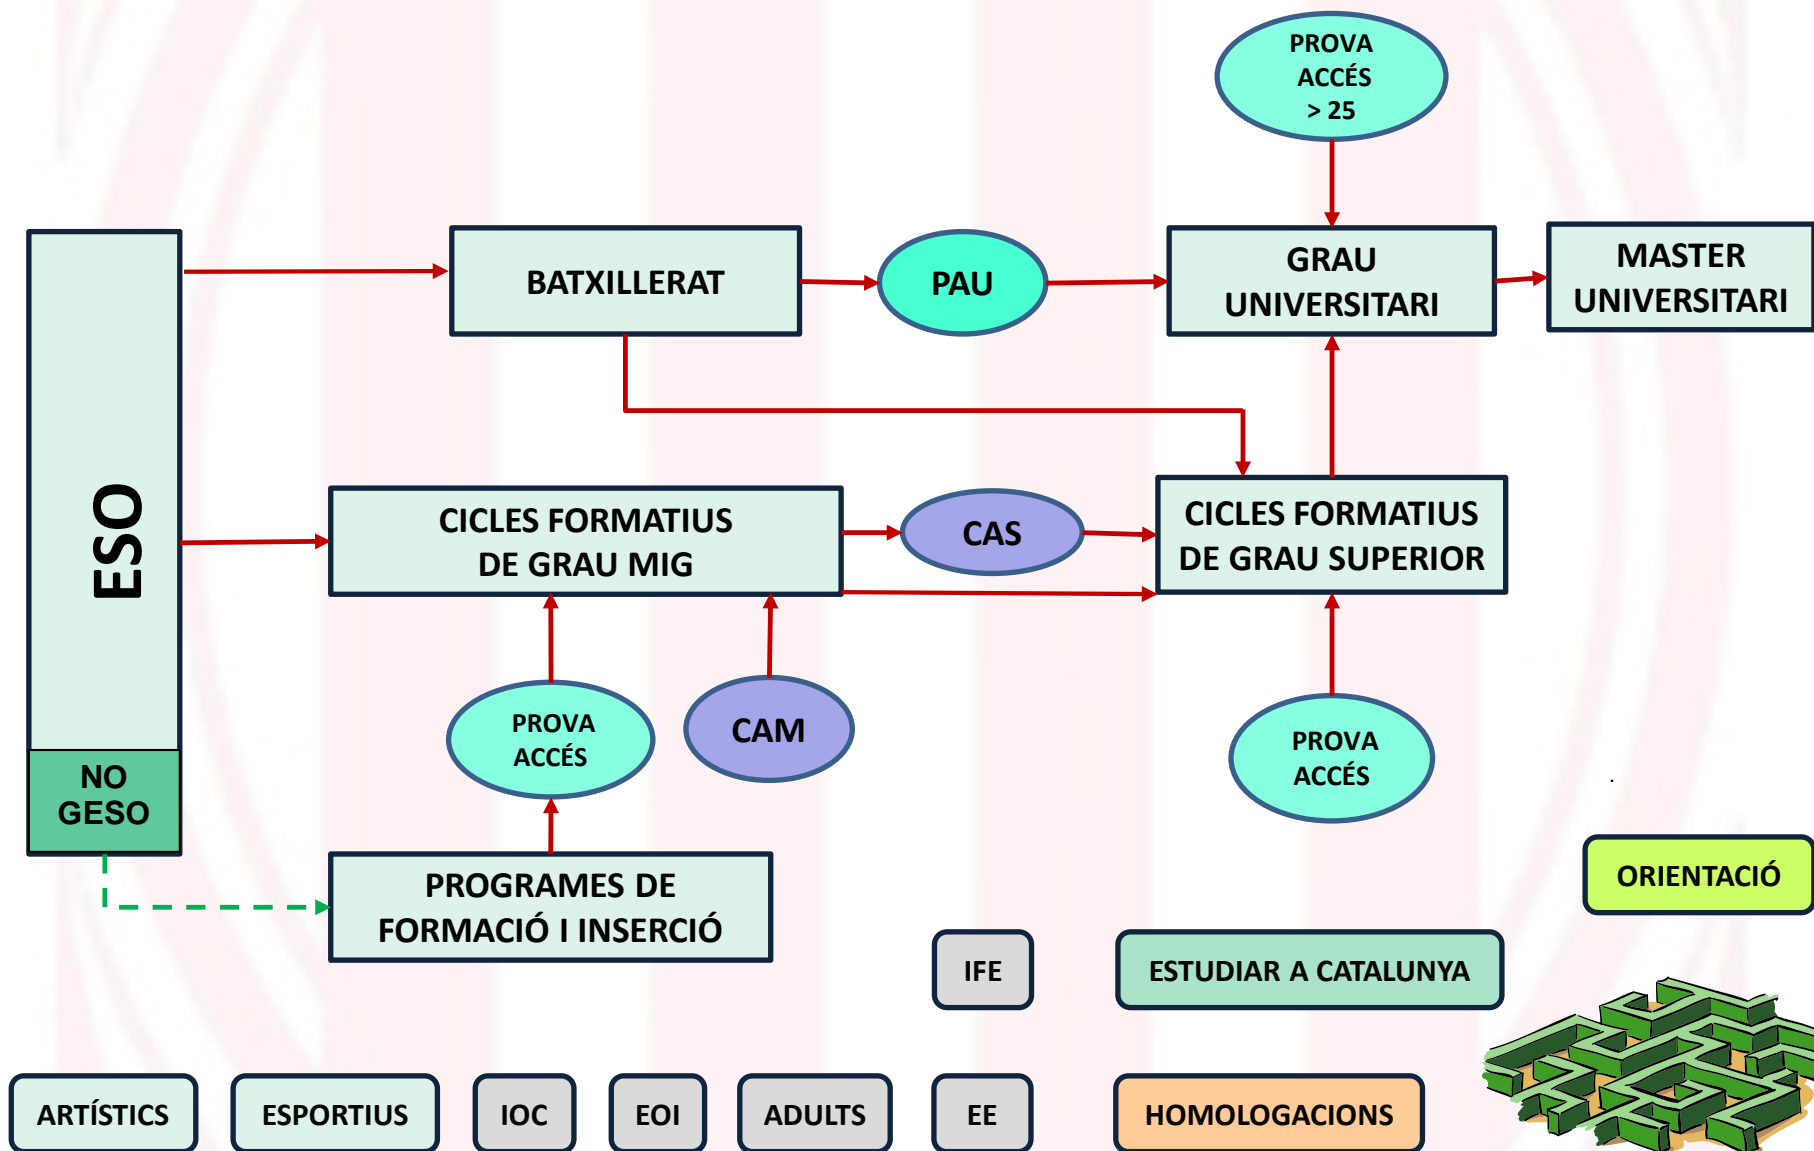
PROVA ACCÉS > 25

ESO

BATXILLERAT

PAU

GRAU UNIVERSITARI

MASTER UNIVERSITARI

CICLES FORMATIUS DE GRAU MIG

CAS

CICLES FORMATIUS DE GRAU SUPERIOR

PROVA ACCÉS

CAM

PROVA ACCÉS

NO GESO

PROGRAMES DE FORMACIÓ I INSERCIÓ

ORIENTACIÓ

IFE

ESTUDIAR A CATALUNYA

ARTÍSTICS

ESPORTIUS

IOC

EOI

ADULTS

EE

HOMOLOGACIONS